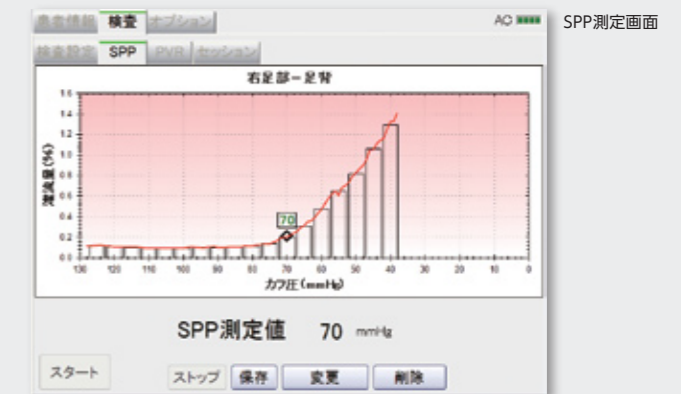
患者情報 検査 オプション

AC

SPP測定画面

検査設定 SPP PVR セッション

右足部－足背

1.6
1.4
1.2
1.0
0.8
0.6
0.4
0.2
0.0

灌流量(%)

70

130 120 110 100 90 80 70 60 50 40 30 20 10 0

カフ圧(mmHg)

SPP測定値 70 mmHg

スタート

ストップ 保存 変更 削除